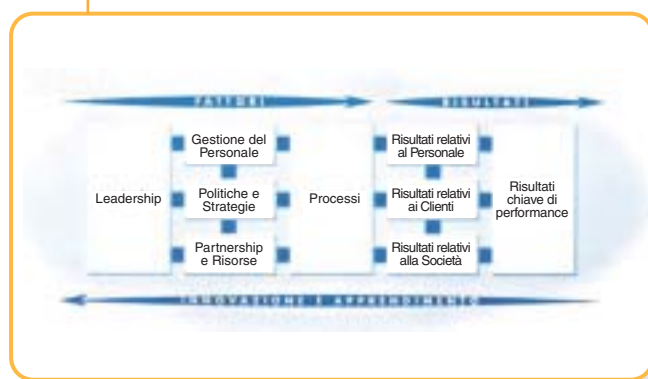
FATTORI

RISULTATI

Leadership

Gestione del Personale

Politiche e Strategie

Partnership e Risorse

Processi

Risultati relativi al Personale

Risultati relativi ai Clienti

Risultati relativi alla Società

Risultati chiave di performance

INNOVAZIONE E APPRENDIMENTO